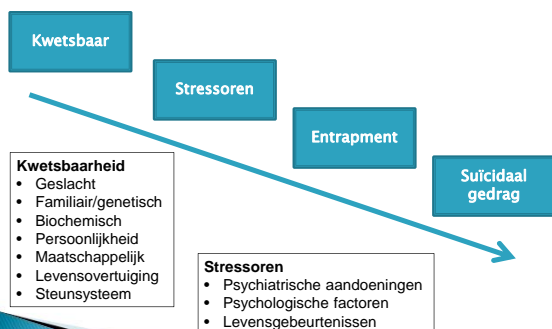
Kwetsbaar

Stressoren

Entrapment

Suïcidaal gedrag

Kwetsbaarheid
• Geslacht
• Familiair/genetisch
• Biochemisch
• Persoonlijkheid
• Maatschappelijk
• Levensovertuiging
• Steunsysteem

Stressoren
• Psychiatrische aandoeningen
• Psychologische factoren
• Levensgebeurtenissen